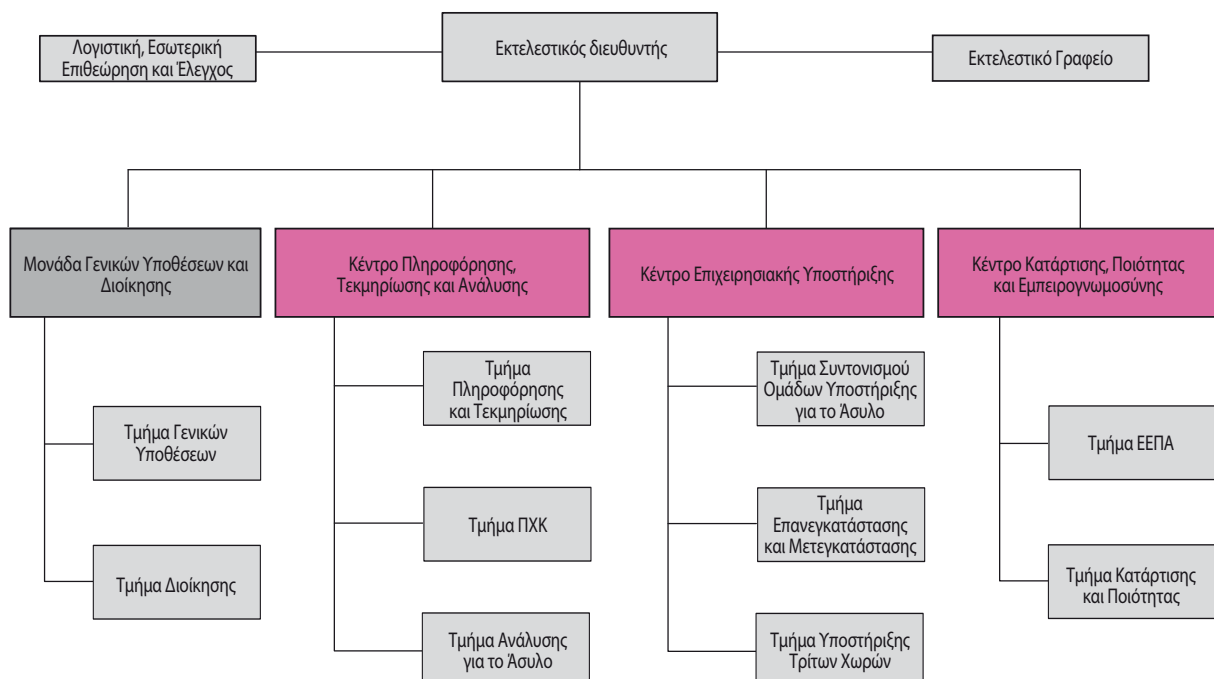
Λογιστική, Εσωτερική Επιθεώρηση και Έλεγχος

Εκτελεστικός διευθυντής

Εκτελεστικό Γραφείο

Μονάδα Γενικών Υποθέσεων και Διοίκησης

Τμήμα Γενικών Υποθέσεων

Τμήμα Διοίκησης

Κέντρο Πληροφόρησης, Τεκμηρίωσης και Ανάλυσης

Τμήμα Πληροφόρησης και Τεκμηρίωσης

Τμήμα ΠΧΚ

Τμήμα Ανάλυσης για το Άσυλο

Κέντρο Επιχειρησιακής Υποστήριξης

Τμήμα Συντονισμού Ομάδων Υποστήριξης για το Άσυλο

Τμήμα Επανεγκατάστασης και Μετεγκατάστασης

Τμήμα Υποστήριξης Τρίτων Χωρών

Κέντρο Κατάρτισης, Ποιότητας και Εμπειρογνωμοσύνης

Τμήμα ΕΕΠΑ

Τμήμα Κατάρτισης και Ποιότητας